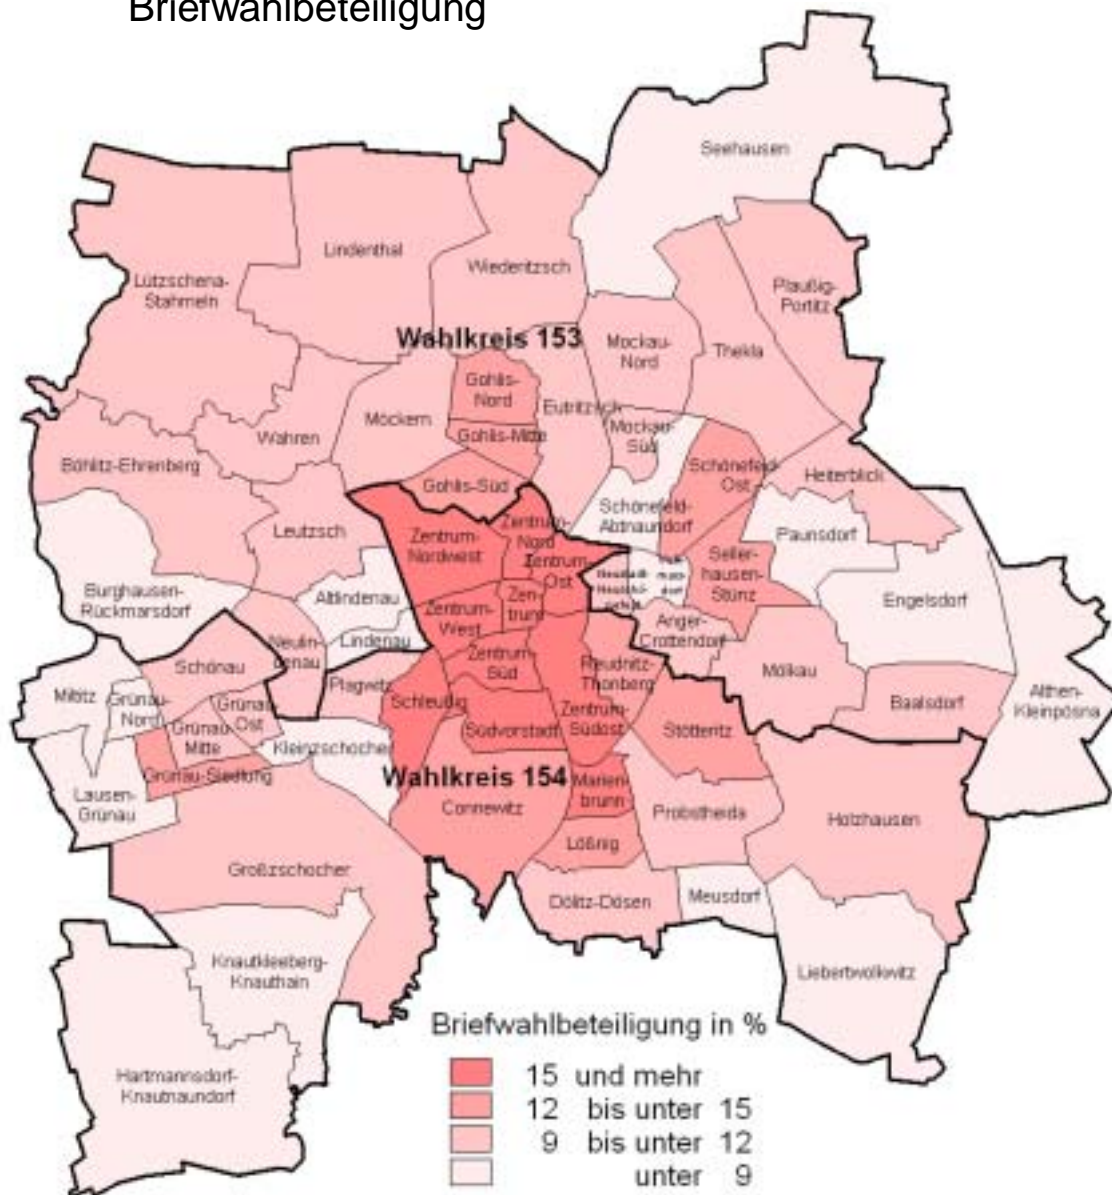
Briefwahlbeteiligung

Seehausen
Lindenthal
Wiederitzsch
Lützschena-Stahmeln
Plaußig-Portitz
Wahlkreis 153
Mockau-Nord
Thekla
Gohlis-Nord
Eutritzsch
Möckern
Wahren
Gohlis-Mitte
Mockau-Süd
Böhlitz-Ehrenberg
Schönefeld-Ost
Heiterblick
Gohlis-Süd
Schönefeld-Abtnaundorf
Leutzsch
Zentrum-Nord
Zentrum-Nordwest
Paunsdorf
Zentrum-Ost
Neustadt-Neuschönefeld
Volkmarsdorf
Sellerhausen-Stünz
Burghausen-Rückmarsdorf
Altlindenau
Zentrum
Engelsdorf
Zentrum-West
Anger-Crottendorf
Lindenau
Neulindenau
Zentrum-Süd
Reudnitz-Thonberg
Schönau
Mölkau
Plagwitz
Miltitz
Grünau-Nord
Grünau-Ost
Schleußig
Baalsdorf
Althen-Kleinpösna
Grünau-Mitte
Zentrum-Südost
Südvorstadt
Stötteritz
Kleinzschocher
Grünau-Siedlung
Wahlkreis 154
Marienbrunn
Lausen-Grünau
Connewitz
Probstheida
Holzhausen
Lößnig
Großzschocher
Dölitz-Dösen
Meusdorf
Knautkleeberg-Knauthain
Liebertwolkwitz
Hartmannsdorf-Knautnaundorf

Briefwahlbeteiligung in %
15 und mehr
12 bis unter 15
9 bis unter 12
unter 9